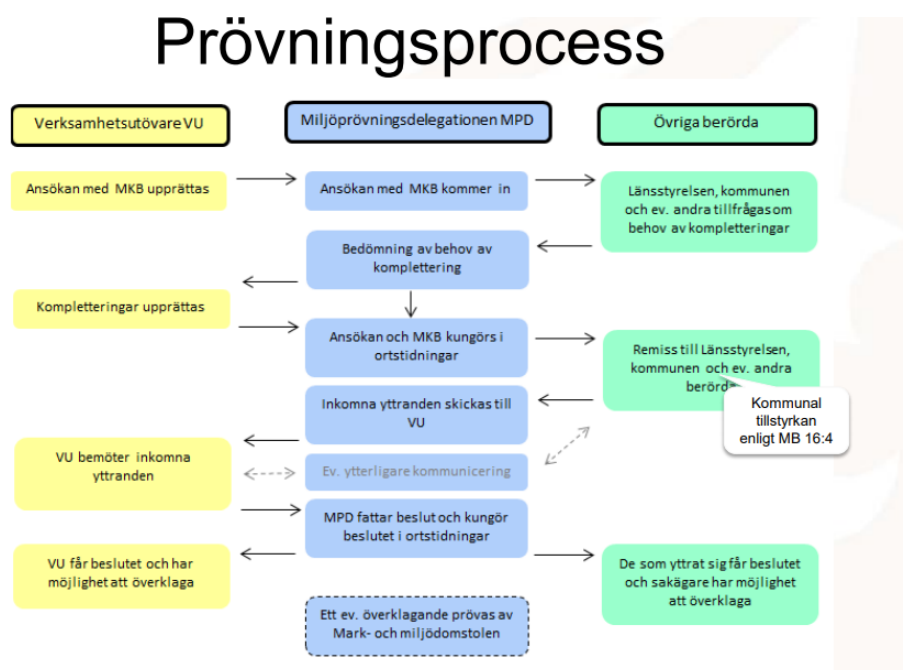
Prövningsprocess

Verksamhetsutövare VU

Miljöprövningsdelegationen MPD

Övriga berörda

Ansökan med MKB upprättas

Ansökan med MKB kommer in

Länsstyrelsen, kommunen och ev. andra tillfrågas om behov av kompletteringar

Bedömning av behov av komplettering

Kompletteringar upprättas

Ansökan och MKB kungörs i ortstidningar

Remiss till Länsstyrelsen, kommunen och ev. andra berörda

Kommunal tillstyrkan enligt MB 16:4

Inkomna yttranden skickas till VU

VU bemöter inkomna yttranden

Ev. ytterligare kommunicering

MPD fattar beslut och kungör beslutet i ortstidningar

VU får beslutet och har möjlighet att överklaga

De som yttrat sig får beslutet och sakägare har möjlighet att överklaga

Ett ev. överklagande prövas av Mark- och miljödomstolen